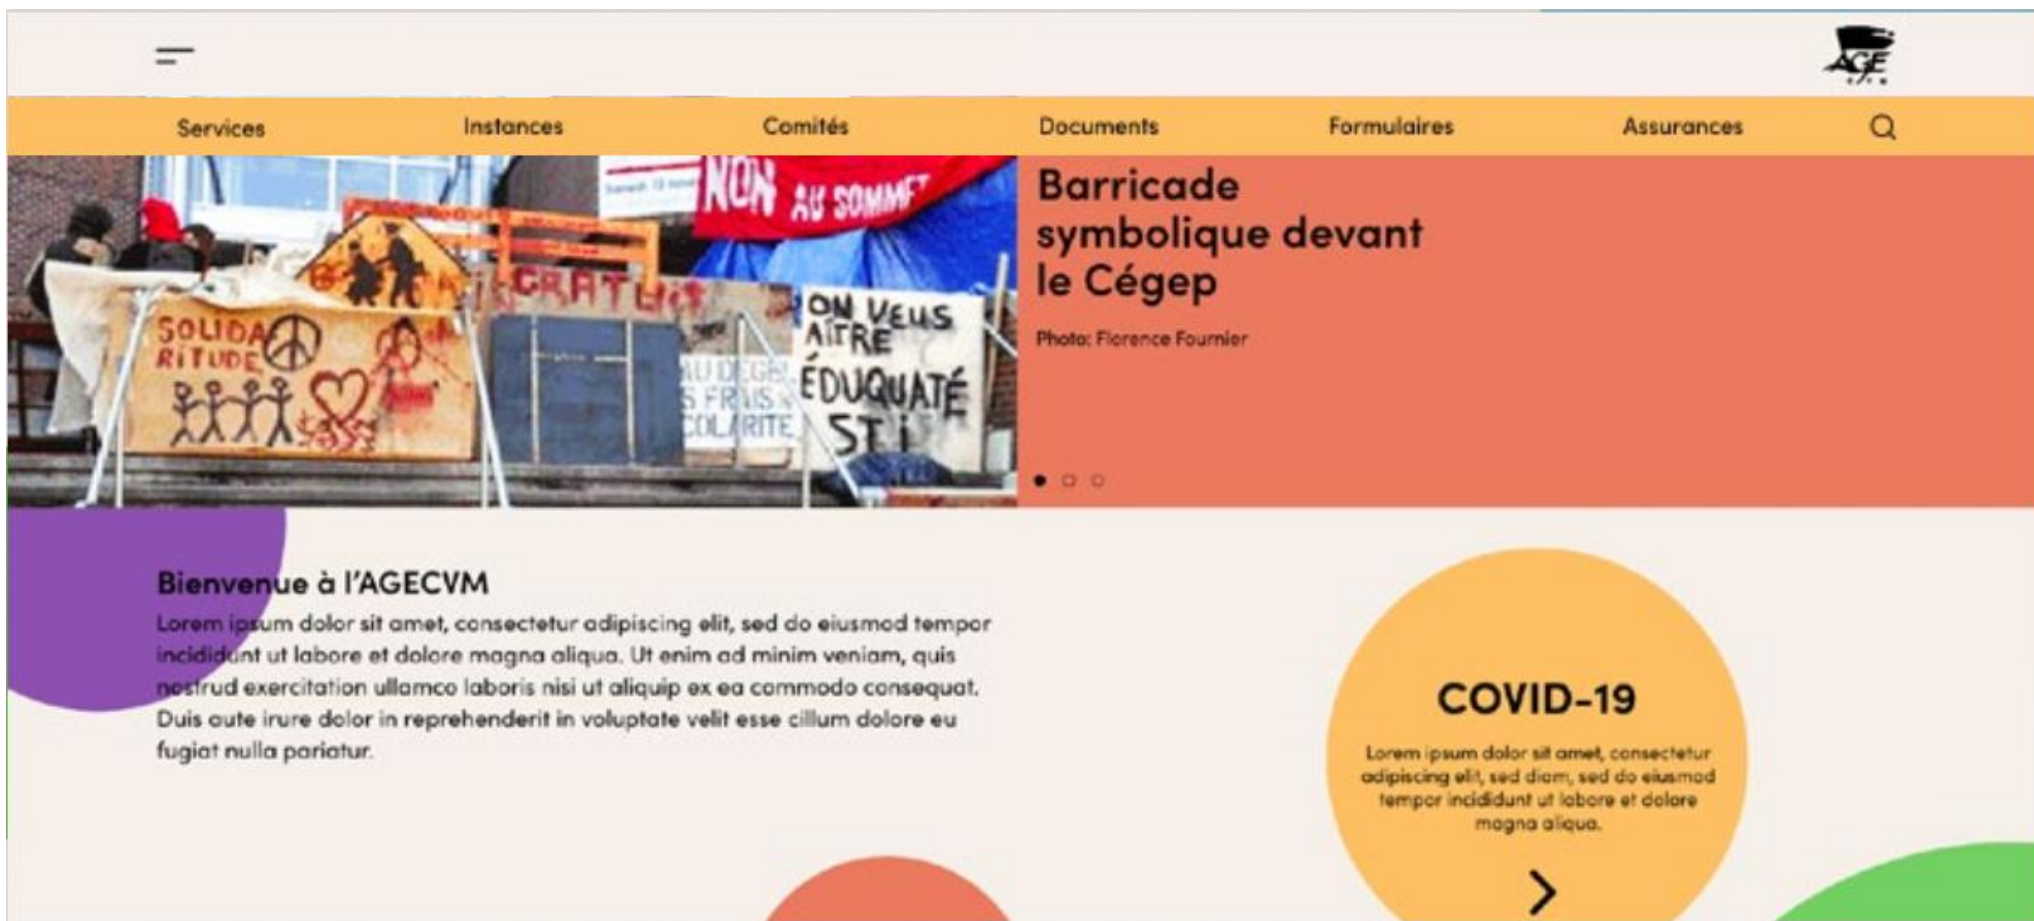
AGE

Services Instances Comités Documents Formulaires Assurances

NON AU SOMMET

SOLIDARITUDE

GRATUIT

ON VEUS AîTRE ÉDUQUATÉ

AU DEGEL DES FRAIS SCOLARITE

Barricade symbolique devant le Cégep

Photo: Florence Fournier

Bienvenue à l'AGECVM

Lorem ipsum dolor sit amet, consectetur adipiscing elit, sed do eiusmod tempor incididunt ut labore et dolore magna aliqua. Ut enim ad minim veniam, quis nostrud exercitation ullamco laboris nisi ut aliquip ex ea commodo consequat. Duis aute irure dolor in reprehenderit in voluptate velit esse cillum dolore eu fugiat nulla pariatur.

COVID-19

Lorem ipsum dolor sit amet, consectetur adipiscing elit, sed diam, sed do eiusmod tempor incididunt ut labore et dolore magna aliqua.